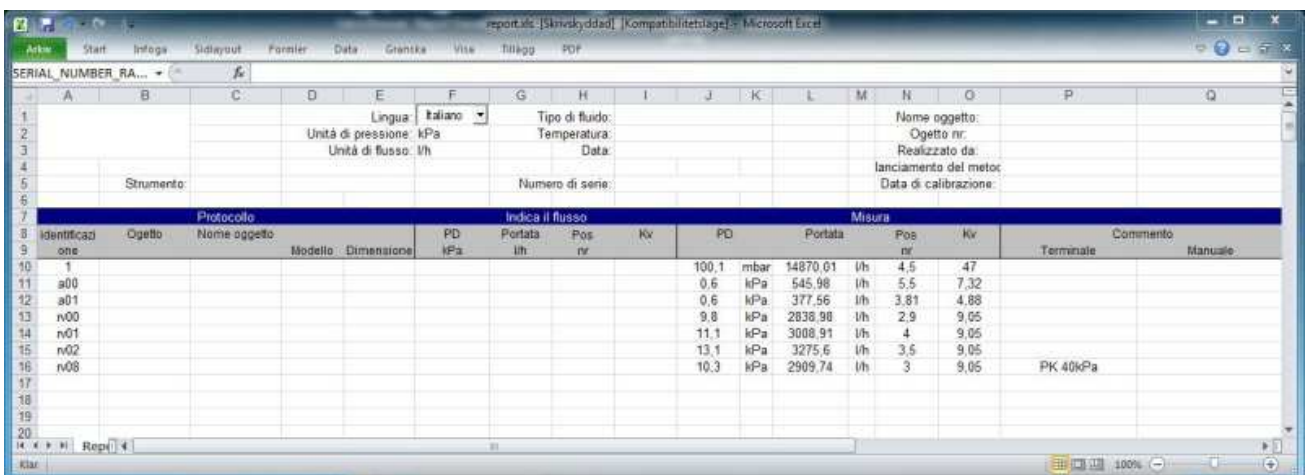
report.xls [Skrivskyddad] [Kompatibilitetsläge] - Microsoft Excel

Arkiv Start Infoga Sidlayout Formler Data Granska Visa Tillägg PDF

SERIAL_NUMBER_RA... $f_x$

| | A | B | C | D | E | F | G | H | I | J | K | L | M | N | O | P | Q |
|---|---|---|---|---|---|---|---|---|---|---|---|---|---|---|---|---|---|
| 1 | | | | | Lingua: | Italiano | | Tipo di fluido: | | | | | | Nome oggetto: | | | |
| 2 | | | | Unità di pressione: | | kPa | | Temperatura: | | | | | | Ogetto nr: | | | |
| 3 | | | | Unità di flusso: | | l/h | | Data: | | | | | | Realizzato da: | | | |
| 4 | | | | | | | | | | | | | | lanciamento del metoc | | | |
| 5 | | Strumento: | | | | | | Numero di serie: | | | | | | Data di calibrazione: | | | |
| 6 | | | | | | | | | | | | | | | | | |
| 7 | | | Protocollo | | | | Indica il flusso | | | | | | | Misura | | | |
| 8 | identificazi | Ogetto | Nome oggetto | | | PD | Portata | Pos | Kv | PD | | Portata | | Pos | Kv | Commento | |
| 9 | one | | | Modello | Dimensione | kPa | l/h | nr | | | | | | nr | | Terminale | Manuale |
| 10 | 1 | | | | | | | | | 100,1 | mbar | 14870,01 | l/h | 4,5 | 47 | | |
| 11 | a00 | | | | | | | | | 0,6 | kPa | 545,98 | l/h | 5,5 | 7,32 | | |
| 12 | a01 | | | | | | | | | 0,6 | kPa | 377,56 | l/h | 3,81 | 4,88 | | |
| 13 | rv00 | | | | | | | | | 9,8 | kPa | 2838,98 | l/h | 2,9 | 9,05 | | |
| 14 | rv01 | | | | | | | | | 11,1 | kPa | 3008,91 | l/h | 4 | 9,05 | | |
| 15 | rv02 | | | | | | | | | 13,1 | kPa | 3275,6 | l/h | 3,5 | 9,05 | | |
| 16 | rv08 | | | | | | | | | 10,3 | kPa | 2909,74 | l/h | 3 | 9,05 | PK 40kPa | |
| 17 | | | | | | | | | | | | | | | | | |
| 18 | | | | | | | | | | | | | | | | | |
| 19 | | | | | | | | | | | | | | | | | |
| 20 | | | | | | | | | | | | | | | | | |

Repo

Klar 100%